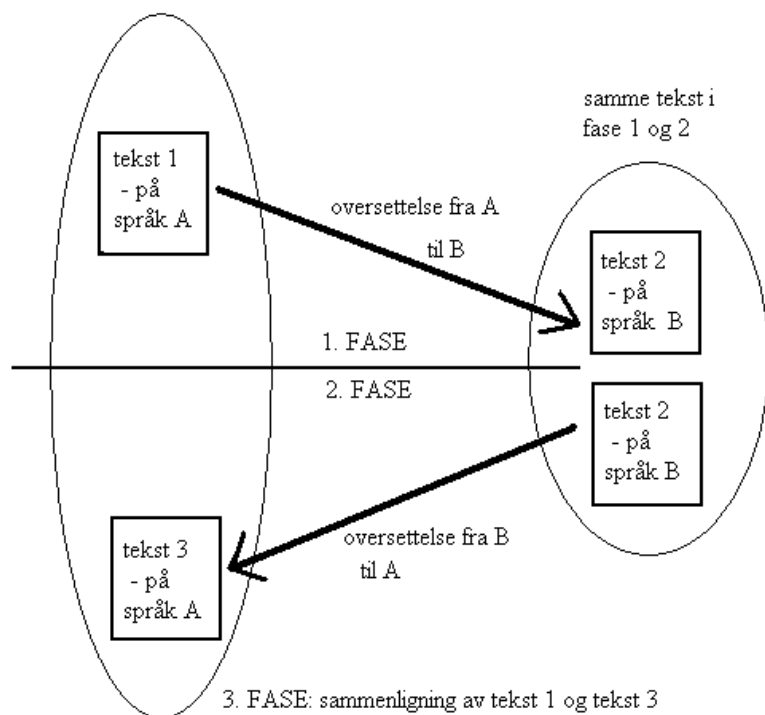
samme tekst i fase 1 og 2

tekst 1
- på
språk A

oversettelse fra A
til B

tekst 2
- på
språk B

1. FASE

2. FASE

tekst 2
- på
språk B

oversettelse fra B
til A

tekst 3
- på
språk A

3. FASE: sammenligning av tekst 1 og tekst 3